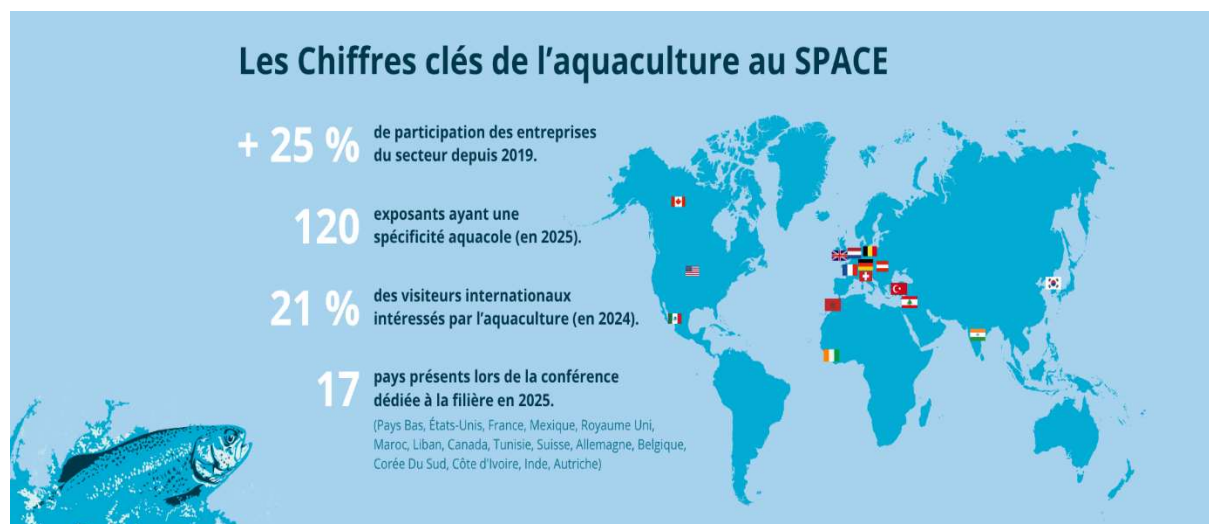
Les Chiffres clés de l'aquaculture au SPACE

+ 25 % de participation des entreprises du secteur depuis 2019.

120 exposants ayant une spécificité aquacole (en 2025).

21 % des visiteurs internationaux intéressés par l'aquaculture (en 2024).

17 pays présents lors de la conférence dédiée à la filière en 2025.

(Pays Bas, États-Unis, France, Mexique, Royaume Uni, Maroc, Liban, Canada, Tunisie, Suisse, Allemagne, Belgique, Corée Du Sud, Côte d'Ivoire, Inde, Autriche)